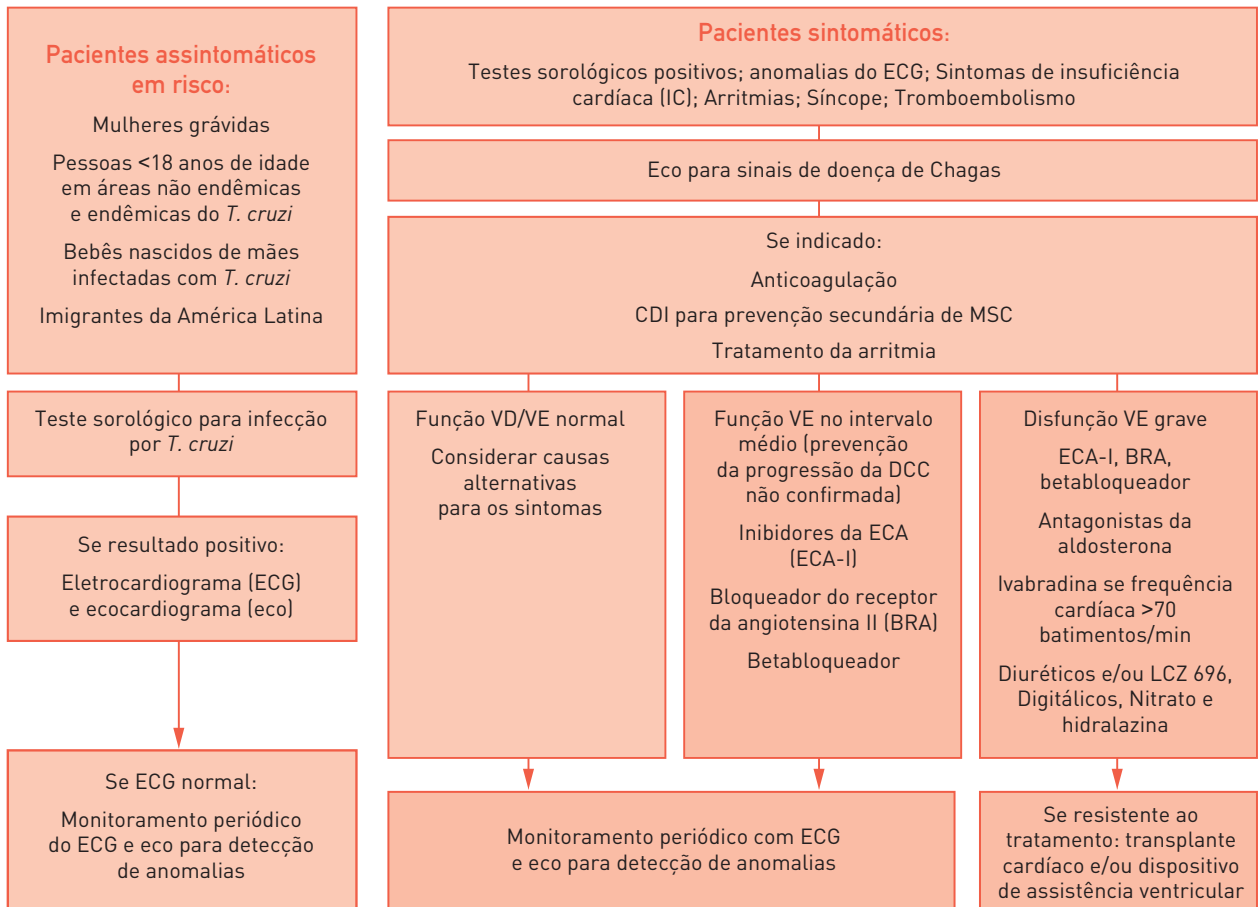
Pacientes assintomáticos em risco:

Mulheres grávidas

Pessoas <18 anos de idade em áreas não endêmicas e endêmicas do *T. cruzi*

Bebês nascidos de mães infectadas com *T. cruzi*

Imigrantes da América Latina

Teste sorológico para infecção por *T. cruzi*

Se resultado positivo:

Eletrocardiograma (ECG) e ecocardiograma (eco)

Se ECG normal:

Monitoramento periódico do ECG e eco para detecção de anomalias

Pacientes sintomáticos:

Testes sorológicos positivos; anomalias do ECG; Sintomas de insuficiência cardíaca (IC); Arritmias; Síncope; Tromboembolismo

Eco para sinais de doença de Chagas

Se indicado:

Anticoagulação

CDI para prevenção secundária de MSC

Tratamento da arritmia

Função VD/VE normal

Considerar causas alternativas para os sintomas

Função VE no intervalo médio (prevenção da progressão da DCC não confirmada)

Inibidores da ECA (ECA-I)

Bloqueador do receptor da angiotensina II (BRA)

Betabloqueador

Disfunção VE grave

ECA-I, BRA, betabloqueador

Antagonistas da aldosterona

Ivabradina se frequência cardíaca >70 batimentos/min

Diuréticos e/ou LCZ 696, Digitálicos, Nitrato e hidralazina

Monitoramento periódico com ECG e eco para detecção de anomalias

Se resistente ao tratamento: transplante cardíaco e/ou dispositivo de assistência ventricular